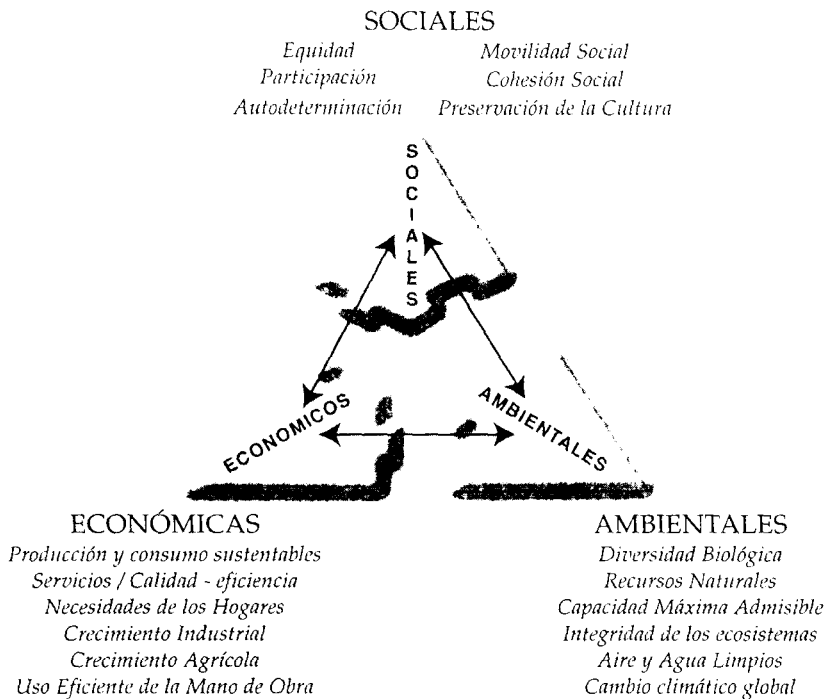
SOCIALES

*Equidad* *Movilidad Social*
*Participación* *Cohesión Social*
*Autodeterminación* *Preservación de la Cultura*

SOCIALES

ECONOMICOS

AMBIENTALES

ECONÓMICAS
*Producción y consumo sustentables*
*Servicios / Calidad - eficiencia*
*Necesidades de los Hogares*
*Crecimiento Industrial*
*Crecimiento Agrícola*
*Uso Eficiente de la Mano de Obra*

AMBIENTALES
*Diversidad Biológica*
*Recursos Naturales*
*Capacidad Máxima Admisible*
*Integridad de los ecosistemas*
*Aire y Agua Limpios*
*Cambio climático global*